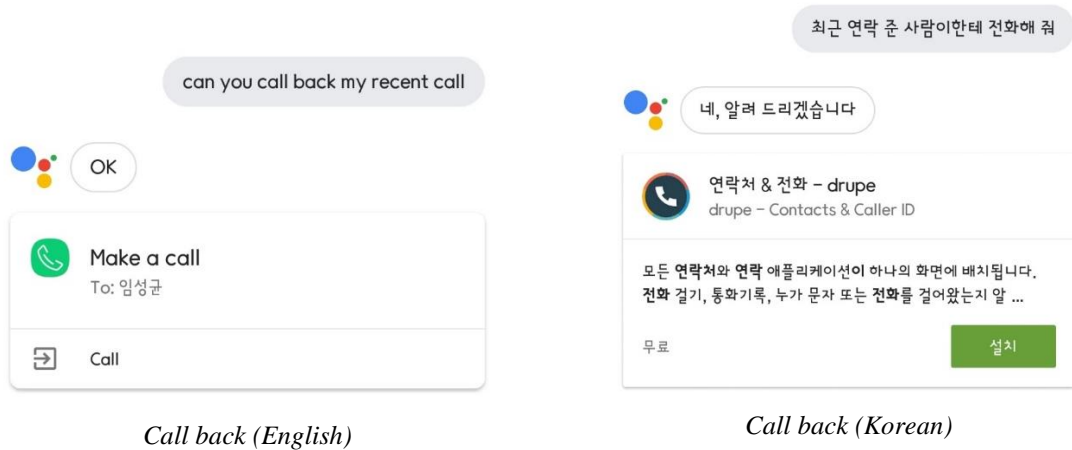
can you call back my recent call

OK

Make a call
To: 임성균

Call

Call back (English)

최근 연락 준 사람이한테 전화해 줘

네, 알려 드리겠습니다

연락처 & 전화 - drupe
drupe - Contacts & Caller ID

모든 연락처와 연락 애플리케이션이 하나의 화면에 배치됩니다. 전화 걸기, 통화기록, 누가 문자 또는 전화를 걸어왔는지 알 ...

무료

설치

Call back (Korean)